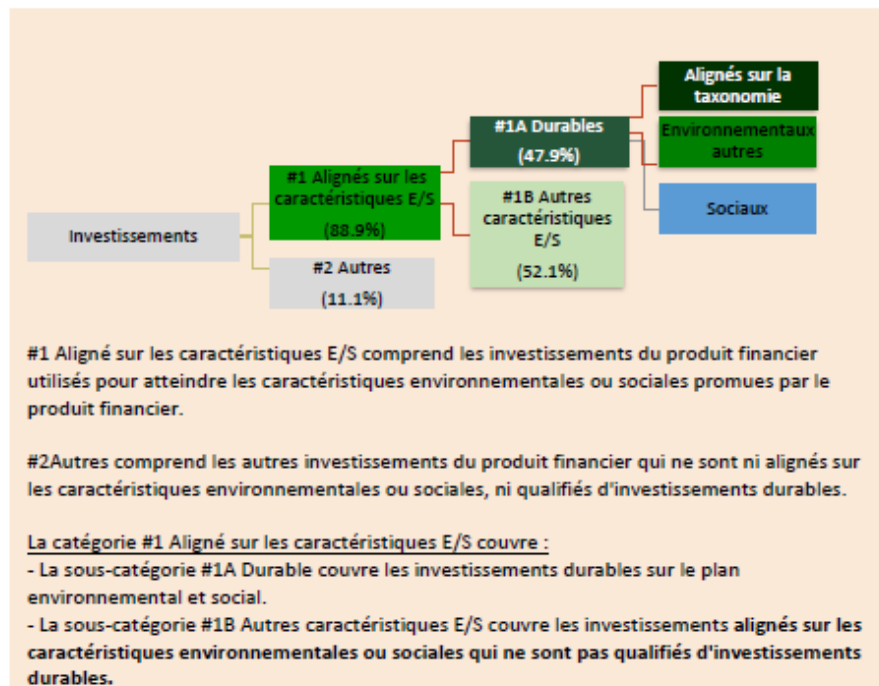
Investissements

#1 Alignés sur les caractéristiques E/S
(88.9%)

#2 Autres
(11.1%)

#1A Durables
(47.9%)

#1B Autres caractéristiques E/S
(52.1%)

Alignés sur la taxonomie

Environnementaux autres

Sociaux

#1 Aligné sur les caractéristiques E/S comprend les investissements du produit financier utilisés pour atteindre les caractéristiques environnementales ou sociales promues par le produit financier.

#2Autres comprend les autres investissements du produit financier qui ne sont ni alignés sur les caractéristiques environnementales ou sociales, ni qualifiés d'investissements durables.

La catégorie #1 Aligné sur les caractéristiques E/S couvre :
- La sous-catégorie #1A Durable couvre les investissements durables sur le plan environnemental et social.
- La sous-catégorie #1B Autres caractéristiques E/S couvre les investissements alignés sur les caractéristiques environnementales ou sociales qui ne sont pas qualifiés d'investissements durables.